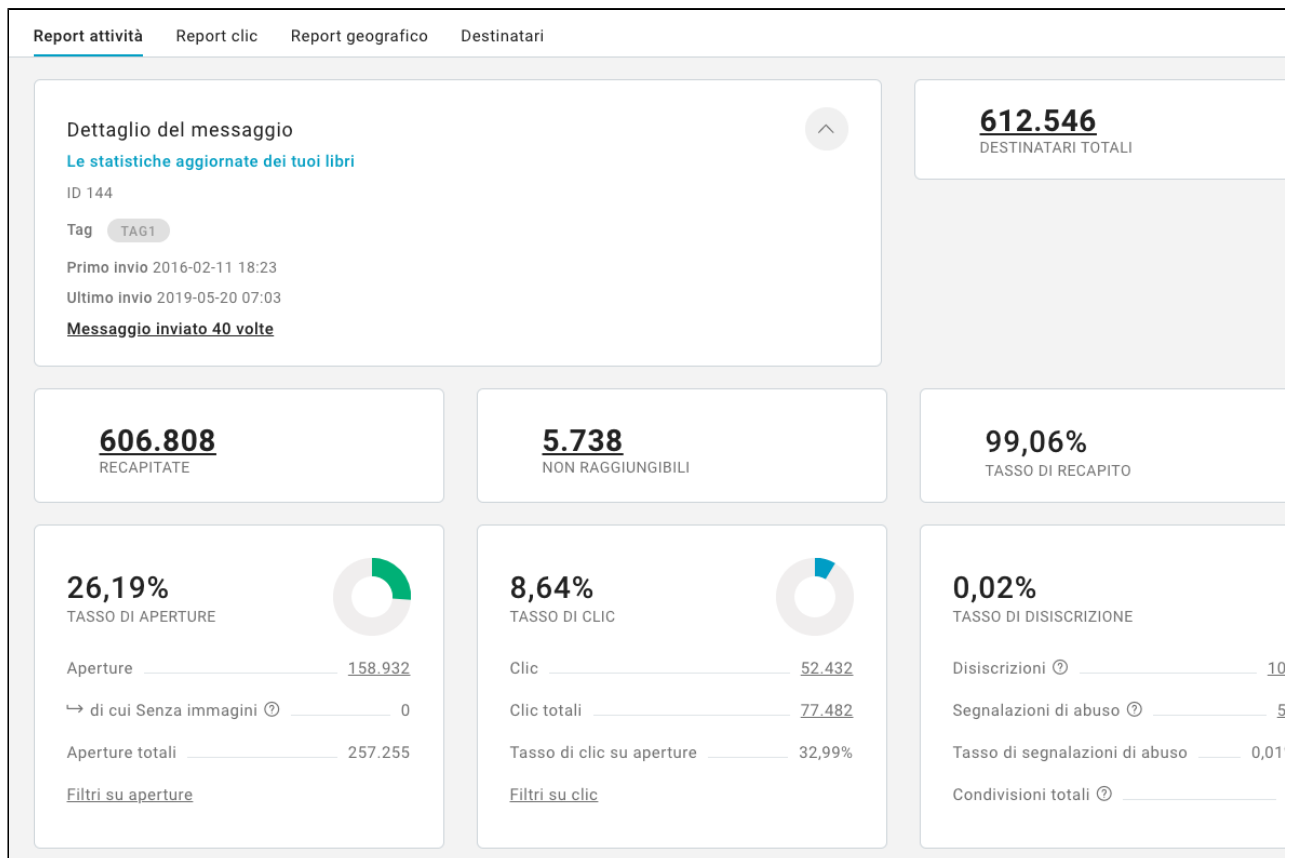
Report attività Report clic Report geografico Destinatari

Dettaglio del messaggio
Le statistiche aggiornate dei tuoi libri
ID 144
Tag TAG1
Primo invio 2016-02-11 18:23
Ultimo invio 2019-05-20 07:03
Messaggio inviato 40 volte

612.546
DESTINATARI TOTALI

606.808
RECAPITATE

5.738
NON RAGGIUNGIBILI

99,06%
TASSO DI RECAPITO

26,19%
TASSO DI APERTURE
Aperture 158.932
↪ di cui Senza immagini ⓘ 0
Aperture totali 257.255
Filtri su aperture

8,64%
TASSO DI CLIC
Clic 52.432
Clic totali 77.482
Tasso di clic su aperture 32,99%
Filtri su clic

0,02%
TASSO DI DISISCRIZIONE
Disiscrizioni ⓘ 10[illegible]
Segnalazioni di abuso ⓘ 5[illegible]
Tasso di segnalazioni di abuso 0,01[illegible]
Condivisioni totali ⓘ